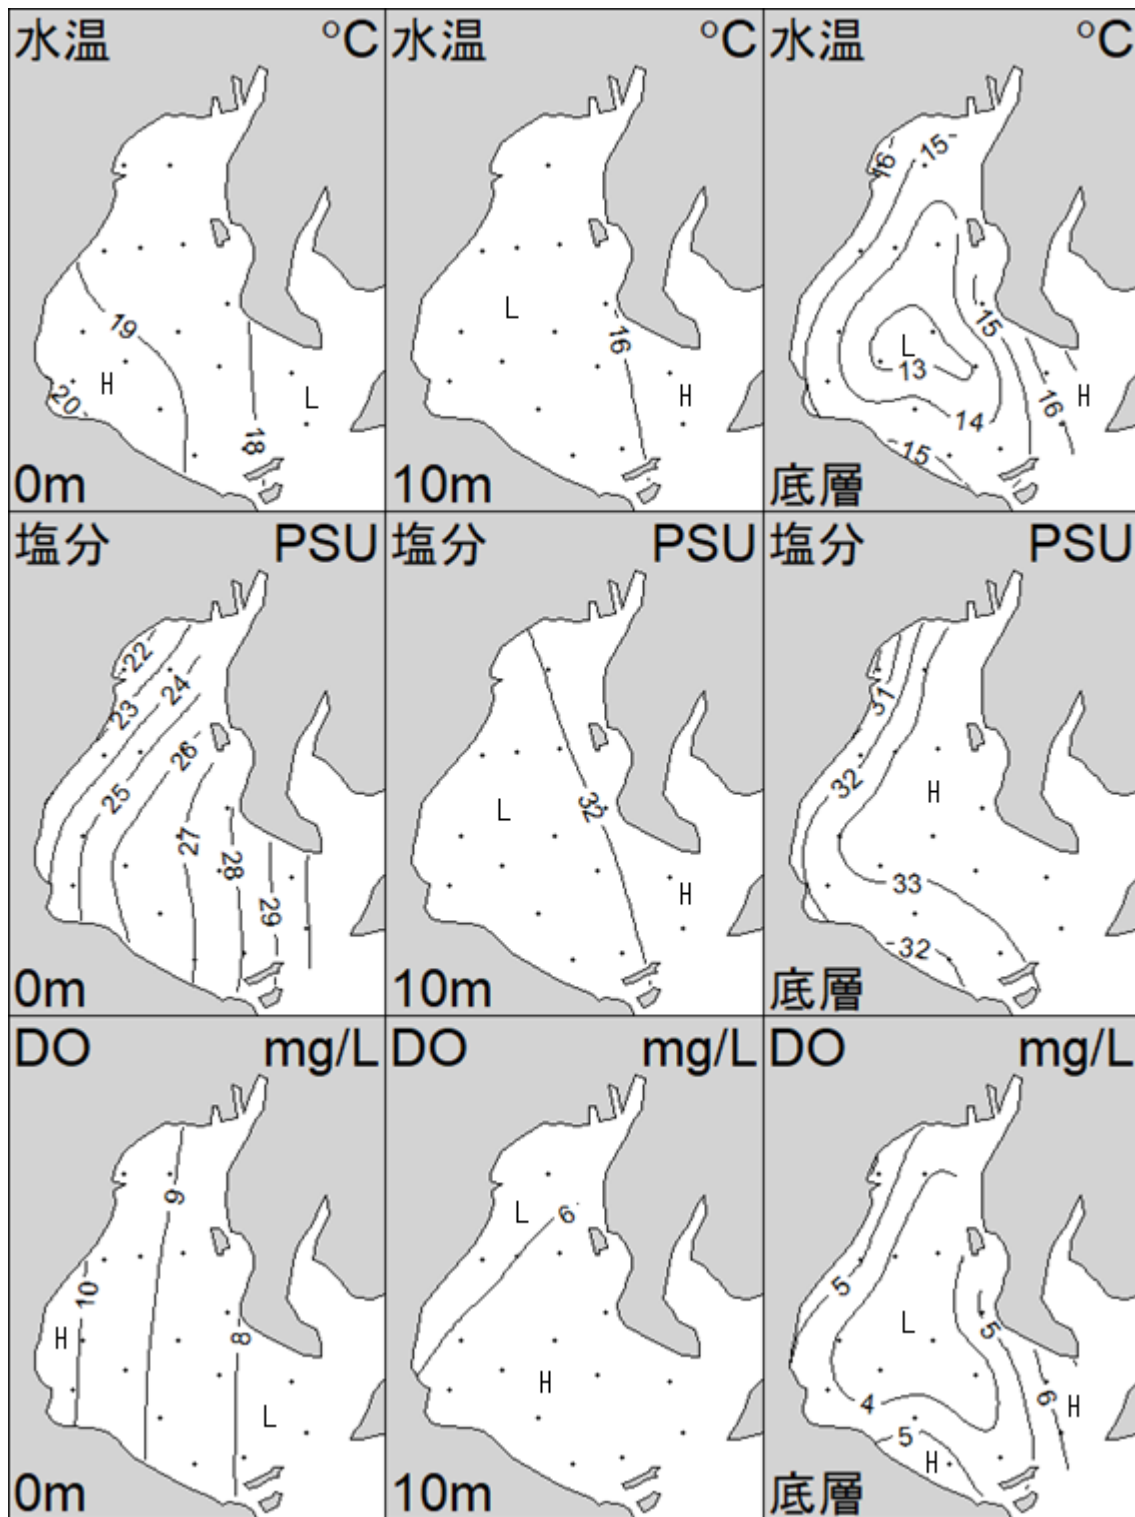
水温 °C
19
20
H
18
L
0m

水温 °C
L
16
H
10m

水温 °C
16
15
15
L
13
16
H
14
15
底層

塩分 PSU
22
23
24
26
25
27
28
29
0m

塩分 PSU
L
32
H
10m

塩分 PSU
31
32
H
33
32
底層

DO mg/L
9
10
H
8
L
0m

DO mg/L
L
6
H
10m

DO mg/L
5
L
5
6
H
4
5
H
底層